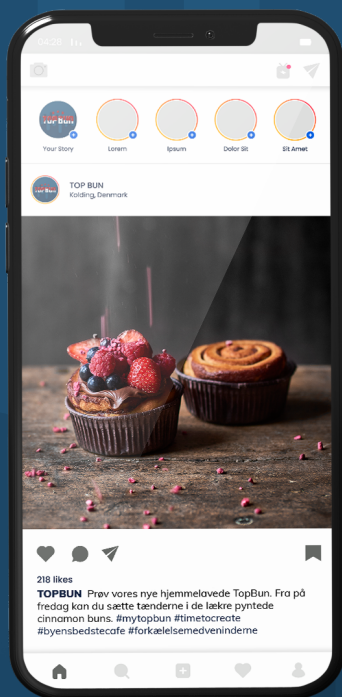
04:28

TopBun
Your Story

Lorem

Ipsum

Dolor Sit

Sit Amet

TOP BUN
Kolding, Denmark

218 likes

TOPBUN Prøv vores nye hjemmelavede TopBun. Fra på fredag kan du sætte tænderne i de lække pyntede cinnamon buns. #mytopbun #timetocreate #byensbedstecafe #forkælelsemedveninderne